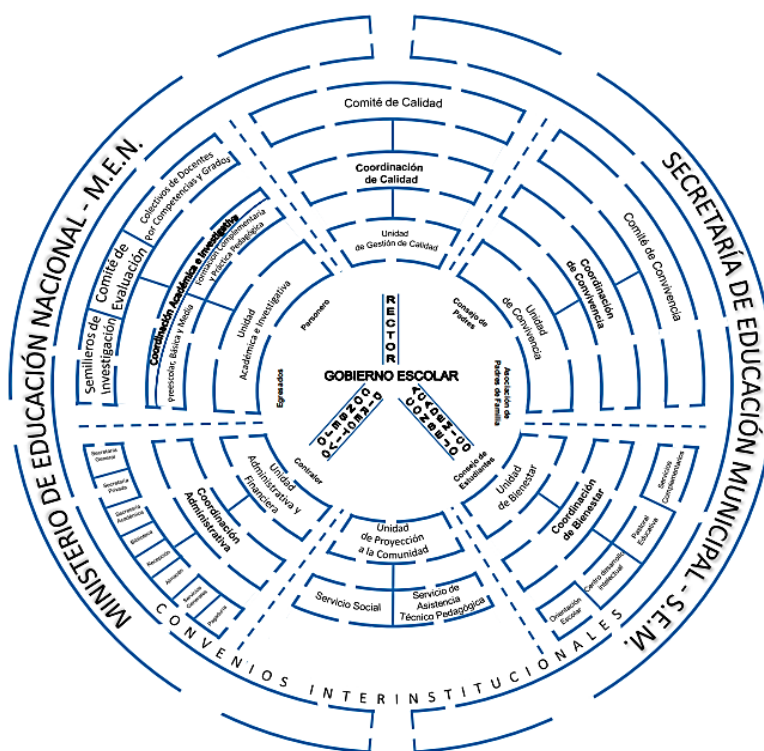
MINISTERIO DE EDUCACIÓN NACIONAL - M.E.N.

SECRETARÍA DE EDUCACIÓN MUNICIPAL - S.E.M.

CONVENIOS INTERINSTITUCIONALES

Comité de Calidad

Coordinación de Calidad

Unidad de Gestión de Calidad

Comité de Convivencia

Coordinación de Convivencia

Unidad de Convivencia

Colectivos de Docentes por Competencias y Grados

Comité de Evaluación

Semilleros de Investigación

Coordinación Académica e Investigativa

Formación Complementaria y Práctica Pedagógica

Preescolar, Básica y Media

Unidad Académica e Investigativa

Personero

RECTOR

Consejo de Padres

Asociación de Padres de Familia

GOBIERNO ESCOLAR

Egresados

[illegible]

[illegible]

Contralor

Consejo de Estudiantes

Secretaría General

Secretaría Privada

Secretaría Académica

Biblioteca

Recepción

Almacén

Servicios Generales

Pagaduría

Coordinación Administrativa

Unidad Administrativa y Financiera

Unidad de Proyección a la Comunidad

Servicio Social

Servicio de Asistencia Técnico Pedagógica

Unidad de Bienestar

Coordinación de Bienestar

Servicios Complementarios

Pastoral Educativa

Centro Desarrollo Intelectual

Orientación Escolar